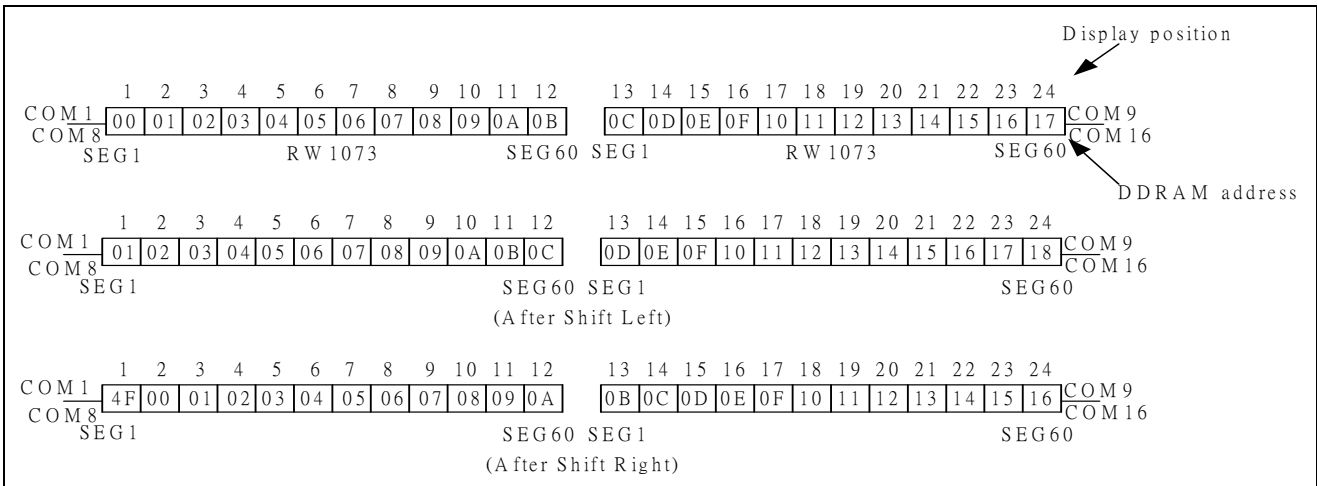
Display position

1 2 3 4 5 6 7 8 9 10 11 12 13 14 15 16 17 18 19 20 21 22 23 24

COM1 COM8

| 00 | 01 | 02 | 03 | 04 | 05 | 06 | 07 | 08 | 09 | 0A | 0B |
|---|---|---|---|---|---|---|---|---|---|---|---|

| 0C | 0D | 0E | 0F | 10 | 11 | 12 | 13 | 14 | 15 | 16 | 17 |
|---|---|---|---|---|---|---|---|---|---|---|---|

COM9 COM16

SEG1 RW1073 SEG60 SEG1 RW1073 SEG60

DDRAM address

1 2 3 4 5 6 7 8 9 10 11 12 13 14 15 16 17 18 19 20 21 22 23 24

COM1 COM8

| 01 | 02 | 03 | 04 | 05 | 06 | 07 | 08 | 09 | 0A | 0B | 0C |
|---|---|---|---|---|---|---|---|---|---|---|---|

| 0D | 0E | 0F | 10 | 11 | 12 | 13 | 14 | 15 | 16 | 17 | 18 |
|---|---|---|---|---|---|---|---|---|---|---|---|

COM9 COM16

SEG1 SEG60 SEG1 SEG60

(After Shift Left)

1 2 3 4 5 6 7 8 9 10 11 12 13 14 15 16 17 18 19 20 21 22 23 24

COM1 COM8

| 4F | 00 | 01 | 02 | 03 | 04 | 05 | 06 | 07 | 08 | 09 | 0A |
|---|---|---|---|---|---|---|---|---|---|---|---|

| 0B | 0C | 0D | 0E | 0F | 10 | 11 | 12 | 13 | 14 | 15 | 16 |
|---|---|---|---|---|---|---|---|---|---|---|---|

COM9 COM16

SEG1 SEG60 SEG1 SEG60

(After Shift Right)